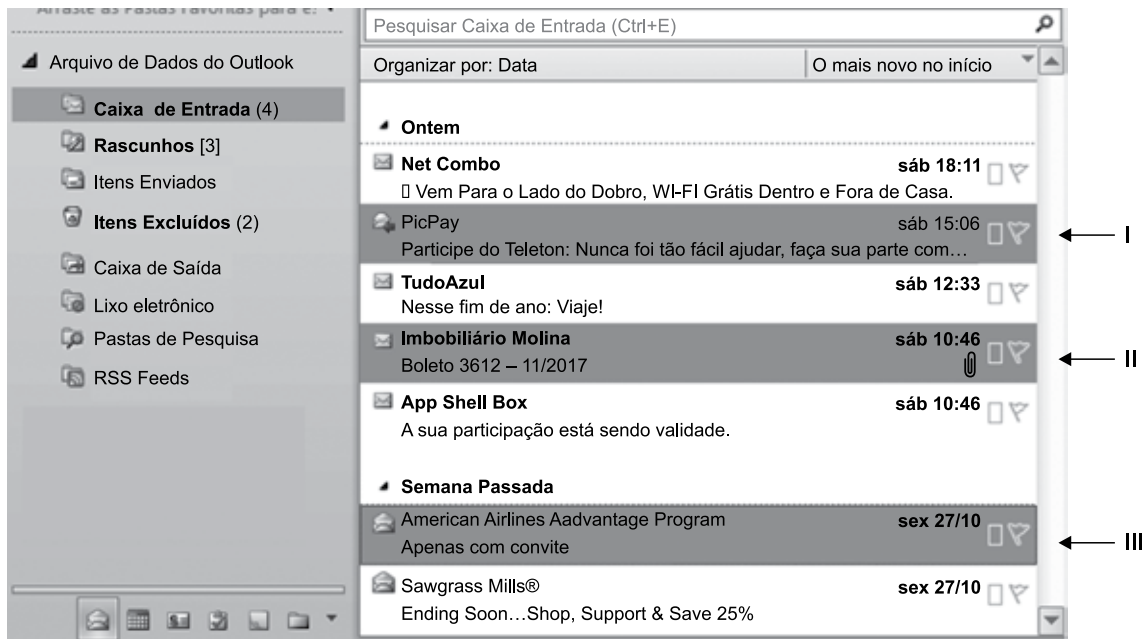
Arraste as Pastas Favoritas para c: ▾

Arquivo de Dados do Outlook

Caixa de Entrada (4)

Rascunhos [3]

Itens Enviados

Itens Excluídos (2)

Caixa de Saída

Lixo eletrônico

Pastas de Pesquisa

RSS Feeds

Pesquisar Caixa de Entrada (Ctrl+E)

Organizar por: Data | O mais novo no início

Ontem

Net Combo sáb 18:11
 Vem Para o Lado do Dobro, WI-FI Grátis Dentro e Fora de Casa.

PicPay sáb 15:06
Participe do Teleton: Nunca foi tão fácil ajudar, faça sua parte com…

TudoAzul sáb 12:33
Nesse fim de ano: Viaje!

Imbobiliário Molina sáb 10:46
Boleto 3612 – 11/2017

App Shell Box sáb 10:46
A sua participação está sendo validade.

Semana Passada

American Airlines Aadvantage Program sex 27/10
Apenas com convite

Sawgrass Mills® sex 27/10
Ending Soon…Shop, Support & Save 25%

I

II

III